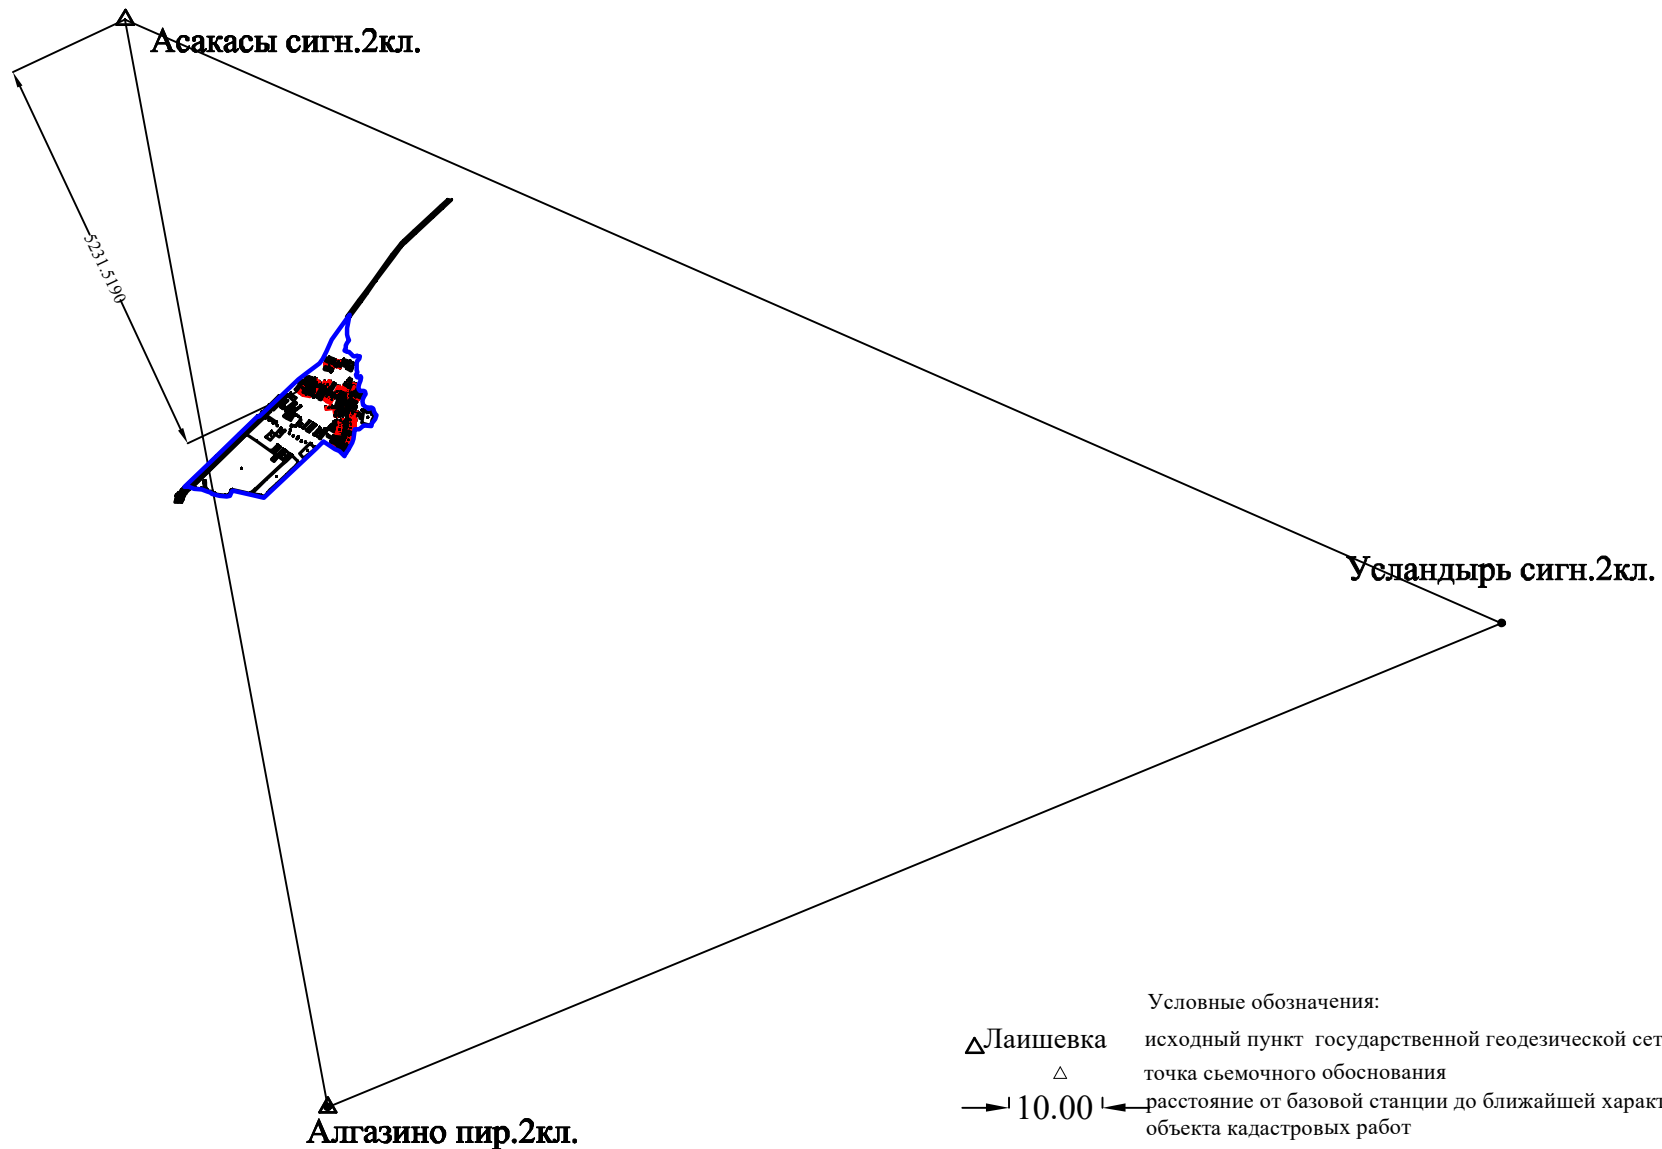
Асакасы сигн.2кл.

5231.5190

Усландырь сигн.2кл.

Алгазино пир.2кл.

Условные обозначения:

Лаишевка исходный пункт государственной геодезической сет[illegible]

точка сьемочного обоснования

10.00 расстояние от базовой станции до ближайшей харак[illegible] объекта кадастровых работ